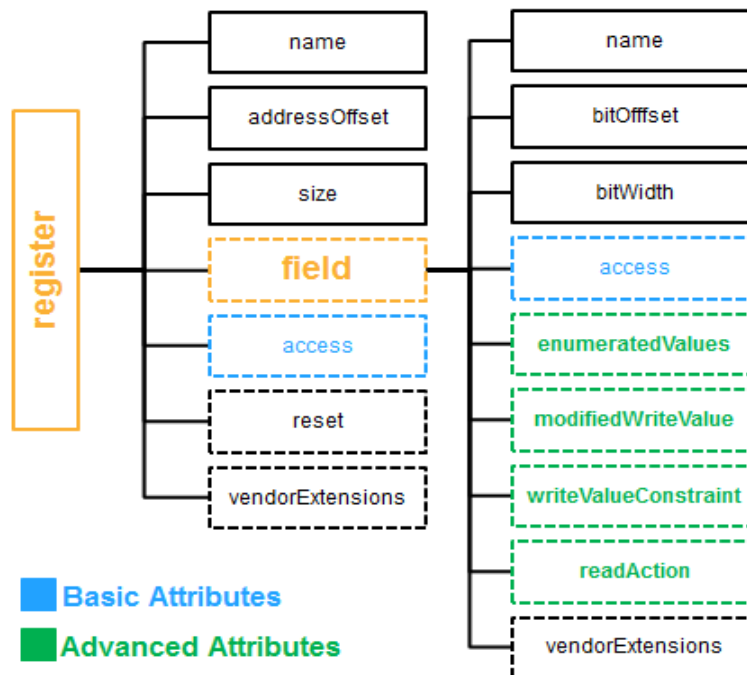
register

name

addressOffset

size

field

access

reset

vendorExtensions

name

bitOfffset

bitWidth

access

enumeratedValues

modifiedWriteValue

writeValueConstraint

readAction

vendorExtensions

Basic Attributes

Advanced Attributes